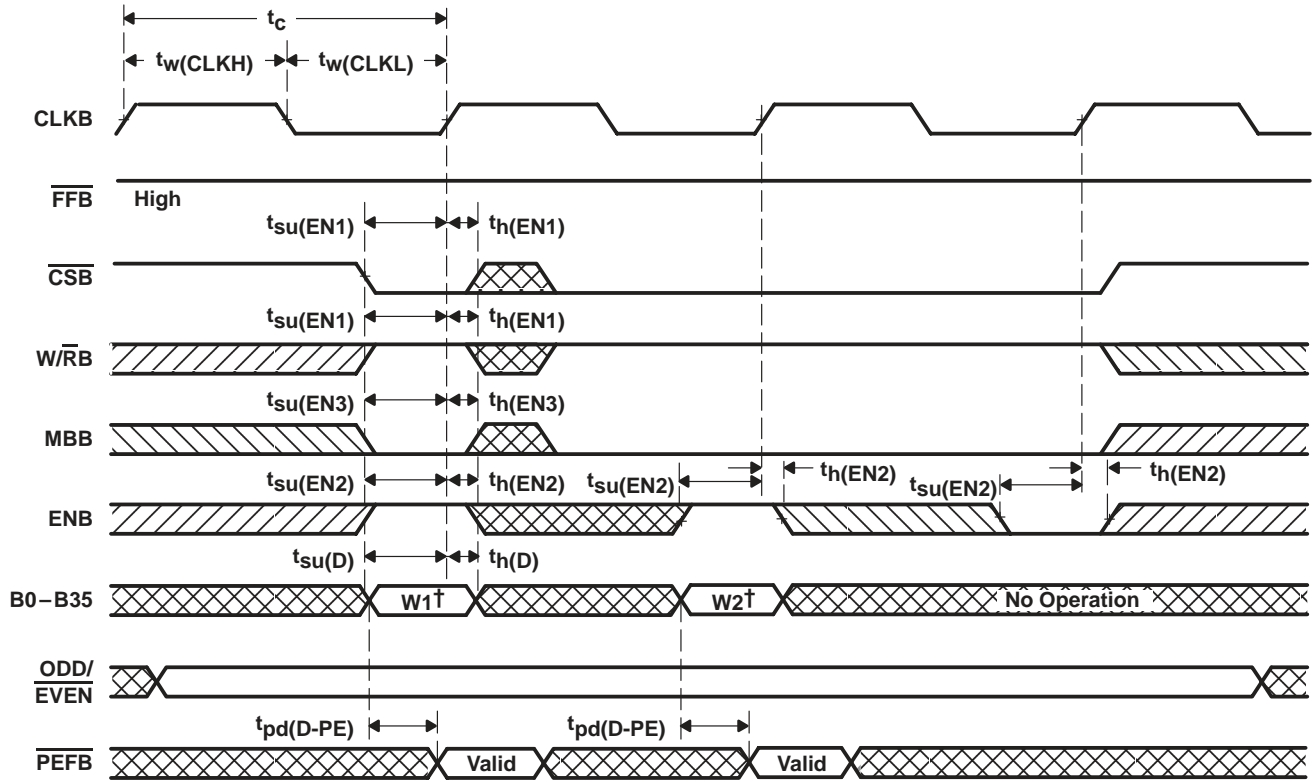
$t_c$
$t_{w(CLKH)}$ $t_{w(CLKL)}$
CLKB
$\overline{FFB}$ High
$t_{su(EN1)}$ $t_{h(EN1)}$
$\overline{CSB}$
$t_{su(EN1)}$ $t_{h(EN1)}$
W/$\overline{R}$B
$t_{su(EN3)}$ $t_{h(EN3)}$
MBB
$t_{su(EN2)}$ $t_{h(EN2)}$ $t_{su(EN2)}$ $t_{h(EN2)}$ $t_{su(EN2)}$ $t_{h(EN2)}$
ENB
$t_{su(D)}$ $t_{h(D)}$
B0−B35 W1† W2† No Operation
ODD/$\overline{EVEN}$
$t_{pd(D-PE)}$ $t_{pd(D-PE)}$
$\overline{PEFB}$ Valid Valid